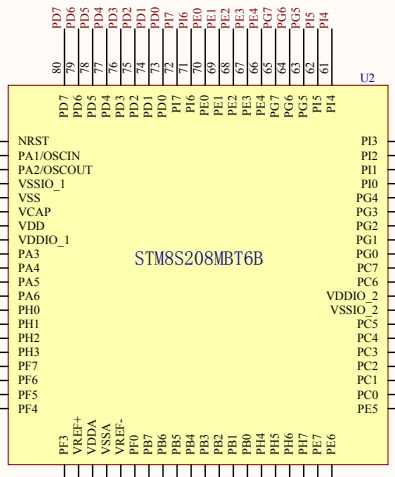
PD7 PD6 PD5 PD4 PD3 PD2 PD1 PD0 PI7 PI6 PE0 PE1 PE2 PE3 PE4 PG7 PG6 PG5 PI5 PI4

80 79 78 77 76 75 74 73 72 71 70 69 68 67 66 65 64 63 62 61

U2

PD7 PD6 PD5 PD4 PD3 PD2 PD1 PD0 PI7 PI6 PE0 PE1 PE2 PE3 PE4 PG7 PG6 PG5 PI5 PI4

NRST
PA1/OSCIN
PA2/OSCOUT
VSSIO_1
VSS
VCAP
VDD
VDDIO_1
PA3
PA4
PA5
PA6
PH0
PH1
PH2
PH3
PF7
PF6
PF5
PF4

PI3
PI2
PI1
PI0
PG4
PG3
PG2
PG1
PG0
PC7
PC6
VDDIO_2
VSSIO_2
PC5
PC4
PC3
PC2
PC1
PC0
PE5

STM8S208MBT6B

PF3 VREF+ VDDA VSSA VREF- PF0 PB7 PB6 PB5 PB4 PB3 PB2 PB1 PB0 PH4 PH5 PH6 PH7 PE7 PE6